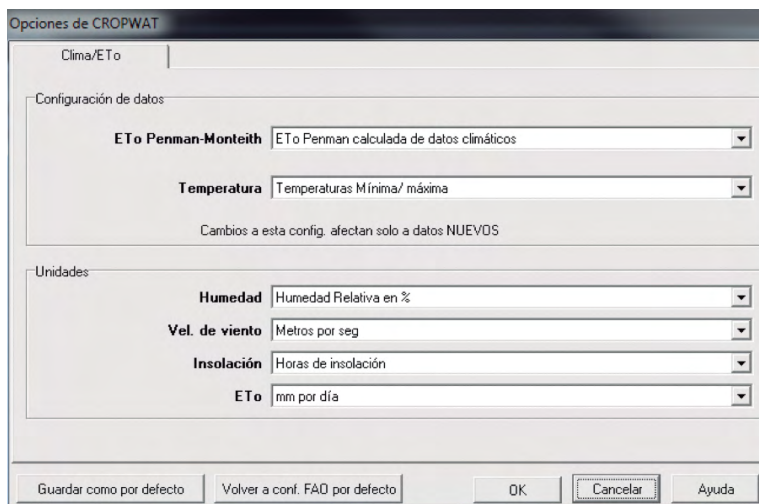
Opciones de CROPWAT

Clima/ETo

Configuración de datos

ETo Penman-Monteith | ETo Penman calculada de datos climáticos

Temperatura | Temperaturas Mínima/ máxima

Cambios a esta config. afectan solo a datos NUEVOS

Unidades

Humedad | Humedad Relativa en %

Vel. de viento | Metros por seg

Insolación | Horas de insolación

ETo | mm por día

Guardar como por defecto | Volver a conf. FAO por defecto | OK | Cancelar | Ayuda